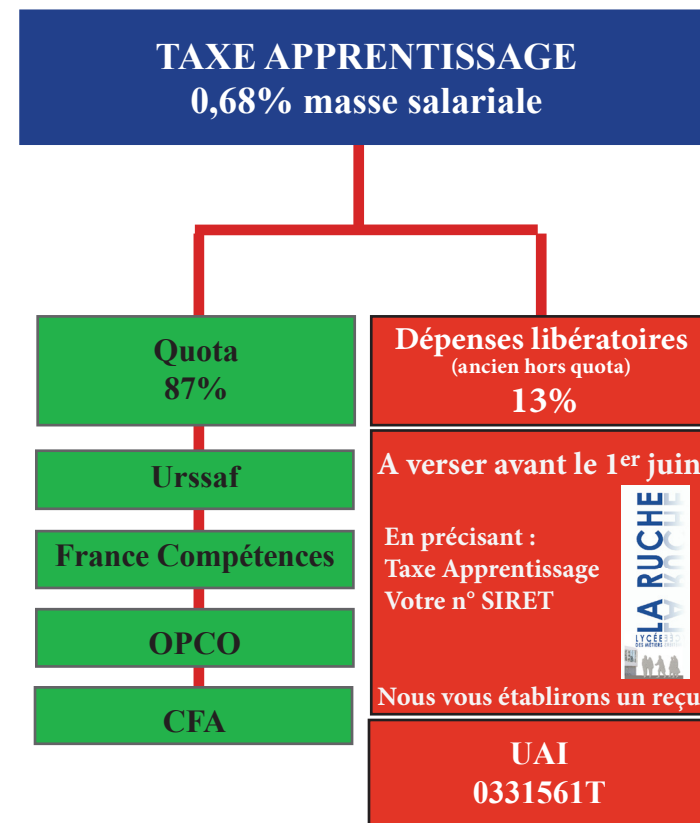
TAXE APPRENTISSAGE
0,68% masse salariale

Quota
87%

Urssaf

France Compétences

OPCO

CFA

Dépenses libératoires
(ancien hors quota)
13%

A verser avant le 1$^{er}$ juin

En précisant :
Taxe Apprentissage
Votre n° SIRET

LA RUCHE
LYCÉE
DES MÉTIERS

Nous vous établirons un reçu

UAI
0331561T